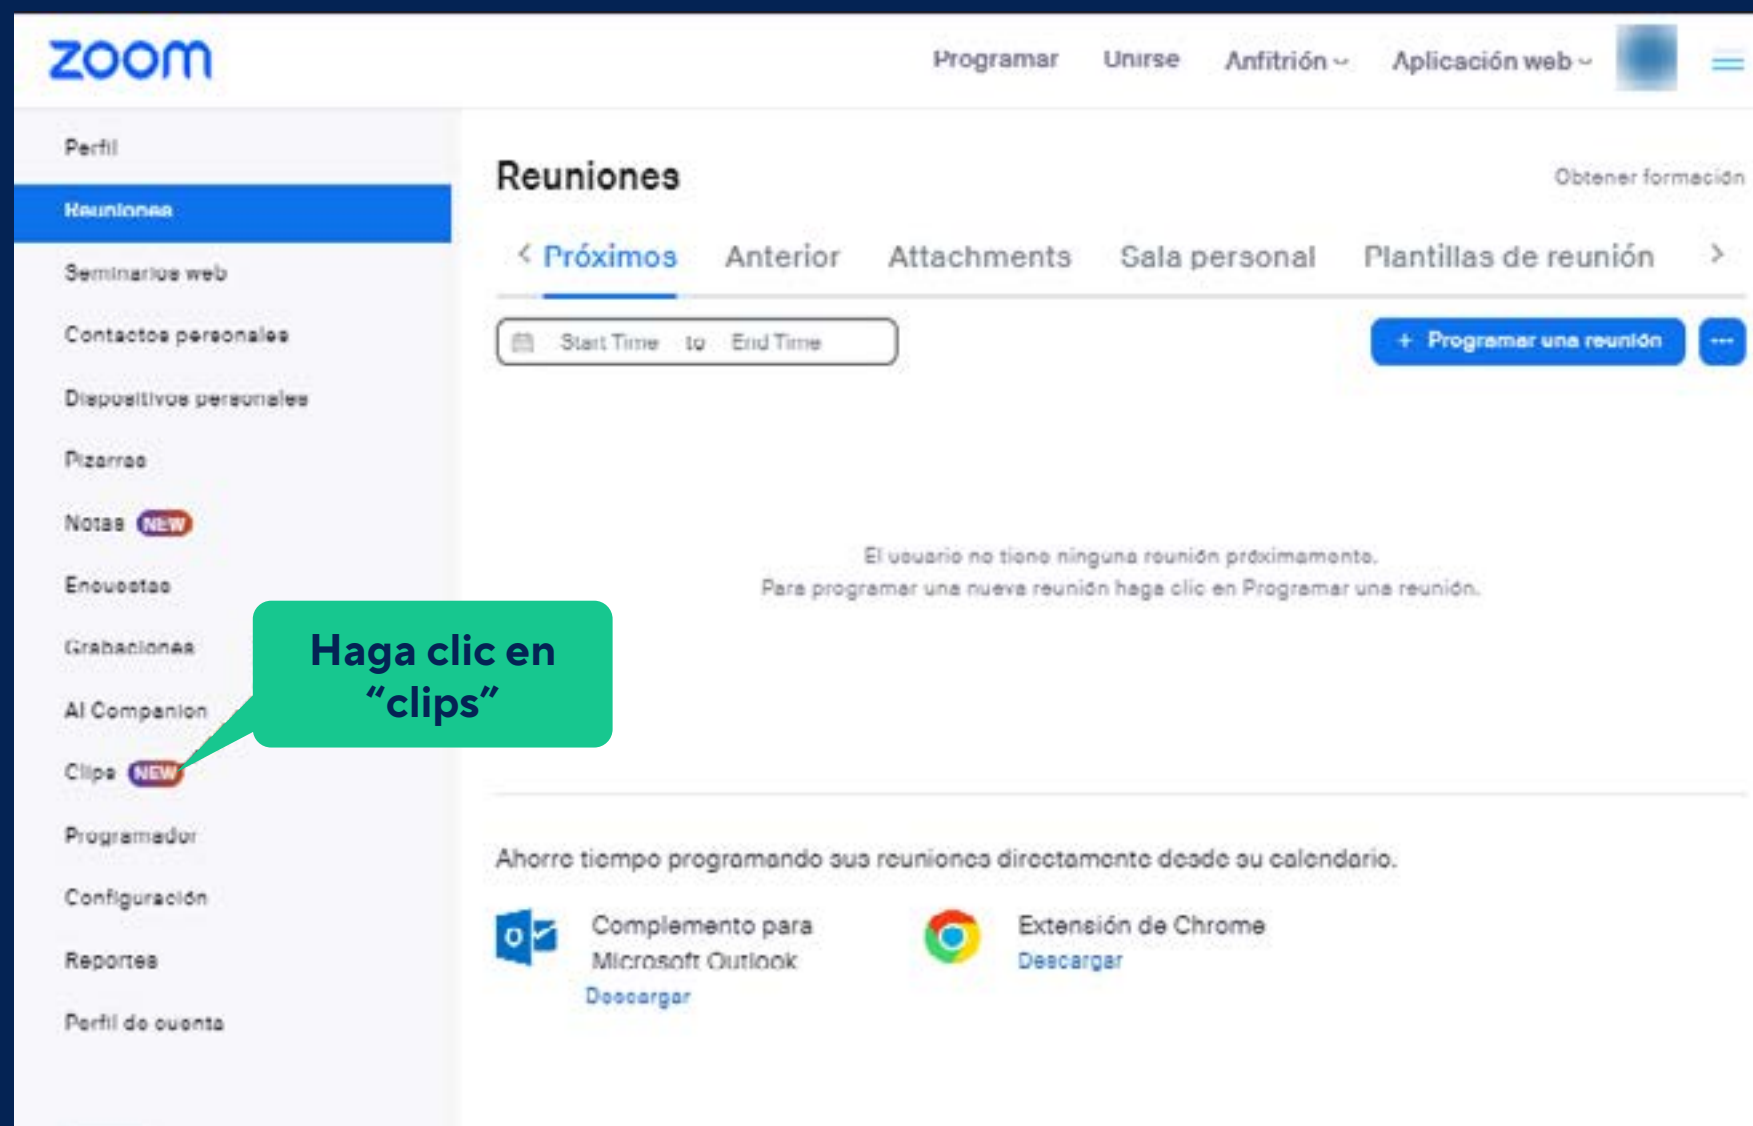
zoom

Programar Unirse Anfitrión Aplicación web

Perfil
Reuniones
Seminarios web
Contactos personales
Dispositivos personales
Pizarras
Notas NEW
Encuestas
Grabaciones
AI Companion
Clips NEW
Programador
Configuración
Reportes
Perfil de cuenta

Reuniones

Obtener formación

Próximos Anterior Attachments Sala personal Plantillas de reunión

Start Time to End Time

+ Programar una reunión

El usuario no tiene ninguna reunión próximamente.
Para programar una nueva reunión haga clic en Programar una reunión.

Haga clic en "clips"

Ahorre tiempo programando sus reuniones directamente desde su calendario.

Complemento para Microsoft Outlook
Descargar

Extensión de Chrome
Descargar